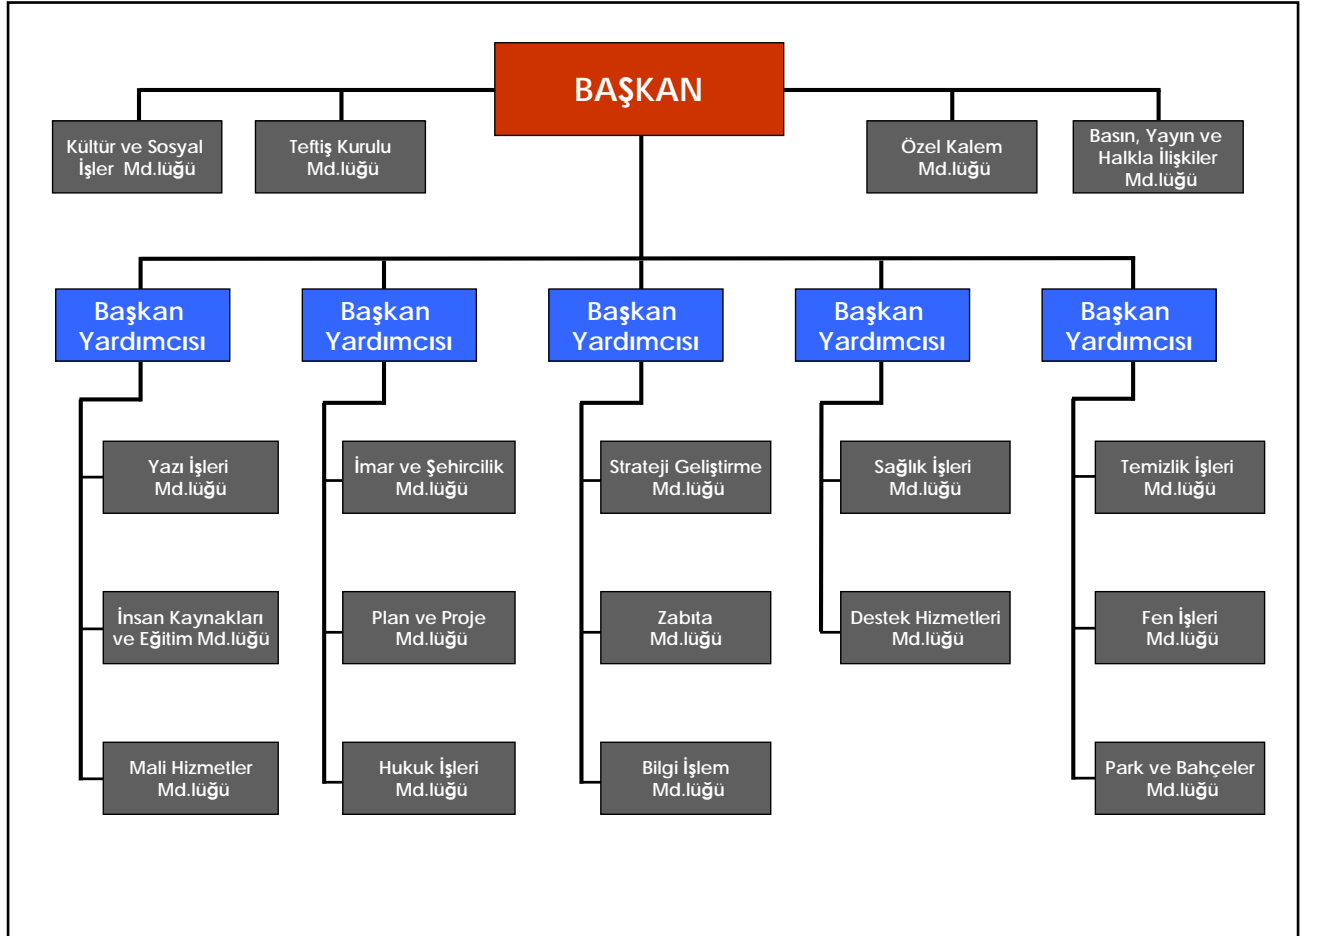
BAŞKAN

Kültür ve Sosyal İşler Md.lüğü

Teftiş Kurulu Md.lüğü

Özel Kalem Md.lüğü

Basın, Yayın ve Halkla İlişkiler Md.lüğü

Başkan Yardımcısı

Başkan Yardımcısı

Başkan Yardımcısı

Başkan Yardımcısı

Başkan Yardımcısı

Yazı İşleri Md.lüğü

İnsan Kaynakları ve Eğitim Md.lüğü

Mali Hizmetler Md.lüğü

İmar ve Şehircilik Md.lüğü

Plan ve Proje Md.lüğü

Hukuk İşleri Md.lüğü

Strateji Geliştirme Md.lüğü

Zabıta Md.lüğü

Bilgi İşlem Md.lüğü

Sağlık İşleri Md.lüğü

Destek Hizmetleri Md.lüğü

Temizlik İşleri Md.lüğü

Fen İşleri Md.lüğü

Park ve Bahçeler Md.lüğü